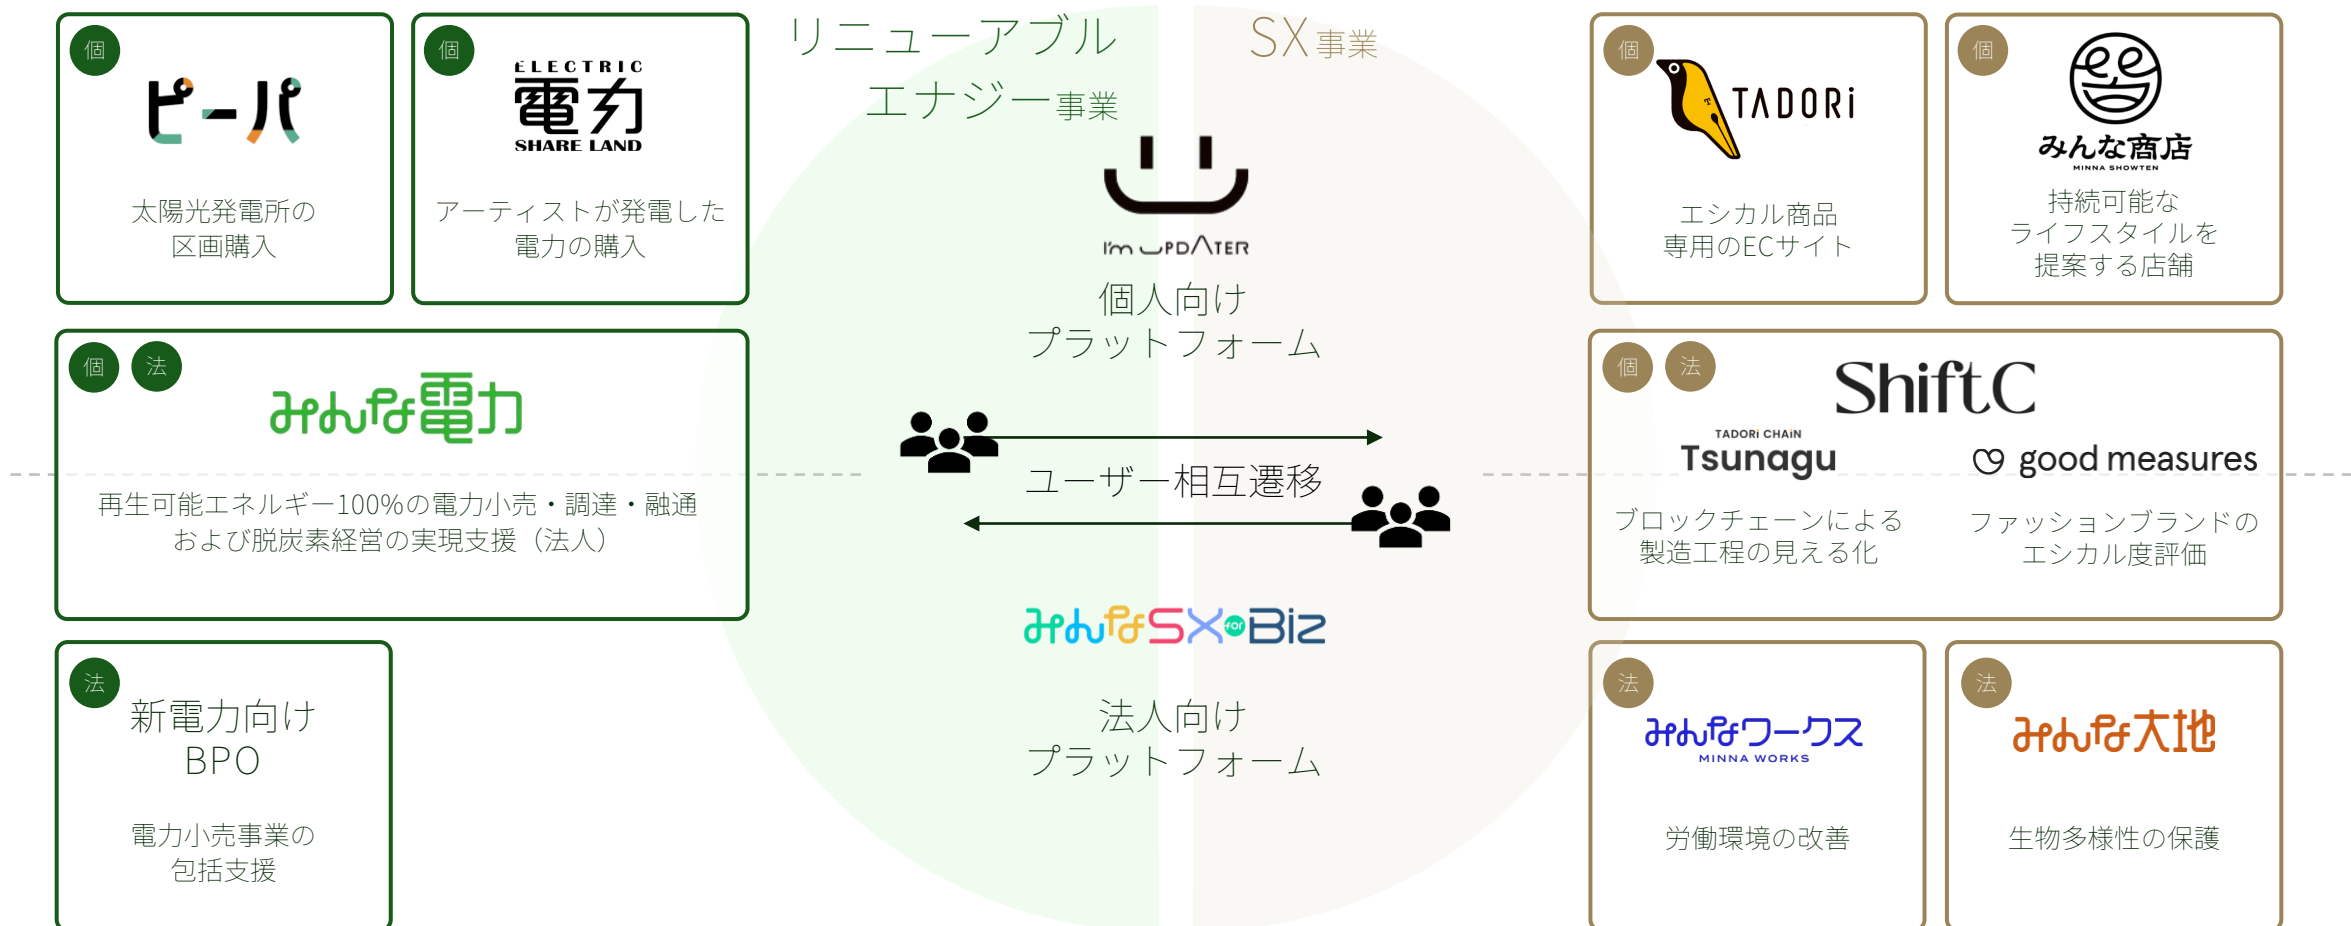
個
ピーパ
太陽光発電所の区画購入

個
ELECTRIC
電力
SHARE LAND
アーティストが発電した電力の購入

リニューアブルエナジー事業

SX事業

I'm UPDATER
個人向けプラットフォーム

個
TADORi
エシカル商品専用のECサイト

個
みんな商店
MINNA SHOWTEN
持続可能なライフスタイルを提案する店舗

個 法
みんな電力
再生可能エネルギー100%の電力小売・調達・融通および脱炭素経営の実現支援（法人）

ユーザー相互遷移

個 法
ShiftC
TADORi CHAiN
Tsunagu
ブロックチェーンによる製造工程の見える化
good measures
ファッションブランドのエシカル度評価

みんなSX for Biz
法人向けプラットフォーム

法
新電力向けBPO
電力小売事業の包括支援

法
みんなワークス
MINNA WORKS
労働環境の改善

法
みんな大地
生物多様性の保護